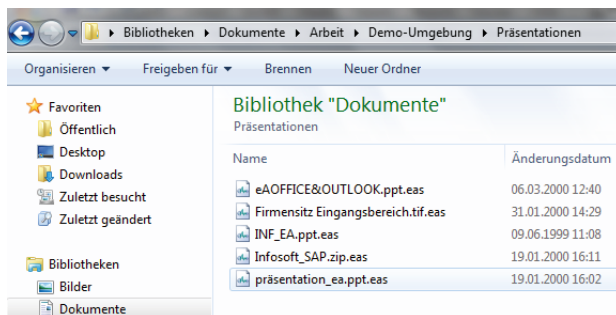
▸ Bibliotheken ▸ Dokumente ▸ Arbeit ▸ Demo-Umgebung ▸ Präsentationen

Organisieren ▾ Freigeben für ▾ Brennen Neuer Ordner

Favoriten
Öffentlich
Desktop
Downloads
Zuletzt besucht
Zuletzt geändert

Bibliotheken
Bilder
Dokumente

Bibliothek "Dokumente"
Präsentationen

| Name | Änderungsdatum |
|---|---|
| eAOFFICE&OUTLOOK.ppt.eas | 06.03.2000 12:40 |
| Firmensitz Eingangsbereich.tif.eas | 31.01.2000 14:29 |
| INF_EA.ppt.eas | 09.06.1999 11:08 |
| Infosoft_SAP.zip.eas | 19.01.2000 16:11 |
| präsentation_ea.ppt.eas | 19.01.2000 16:02 |